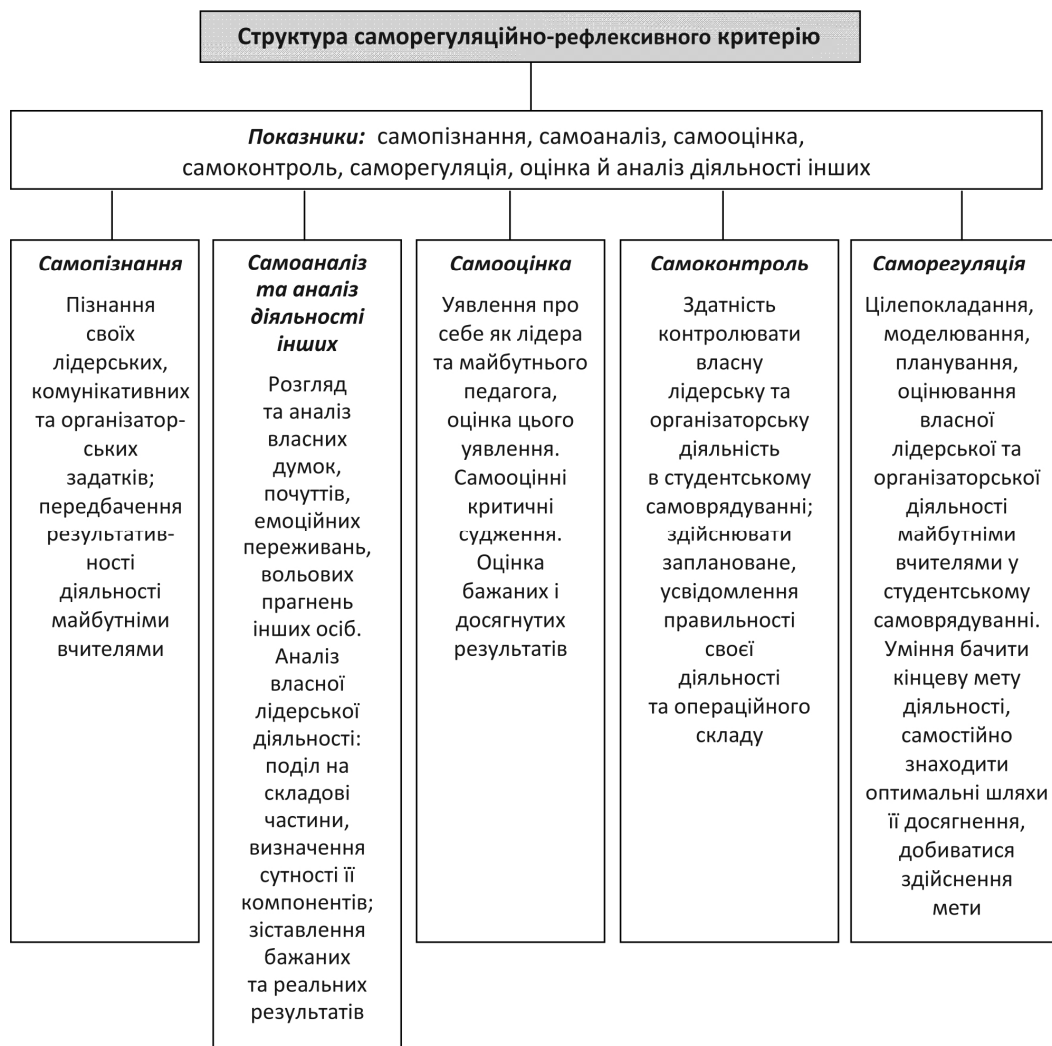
Структура саморегуляційно-рефлексивного критерію

***Показники:*** самопізнання, самоаналіз, самооцінка, самоконтроль, саморегуляція, оцінка й аналіз діяльності інших

***Самопізнання***

Пізнання своїх лідерських, комунікативних та організаторських задатків; передбачення результативності діяльності майбутніми вчителями

***Самоаналіз та аналіз діяльності інших***

Розгляд та аналіз власних думок, почуттів, емоційних переживань, вольових прагнень інших осіб. Аналіз власної лідерської діяльності: поділ на складові частини, визначення сутності її компонентів; зіставлення бажаних та реальних результатів

***Самооцінка***

Уявлення про себе як лідера та майбутнього педагога, оцінка цього уявлення. Самооцінні критичні судження. Оцінка бажаних і досягнутих результатів

***Самоконтроль***

Здатність контролювати власну лідерську та організаторську діяльність в студентському самоврядуванні; здійснювати заплановане, усвідомлення правильності своєї діяльності та операційного складу

***Саморегуляція***

Цілепокладання, моделювання, планування, оцінювання власної лідерської та організаторської діяльності майбутніми вчителями у студентському самоврядуванні. Уміння бачити кінцеву мету діяльності, самостійно знаходити оптимальні шляхи її досягнення, добиватися здійснення мети